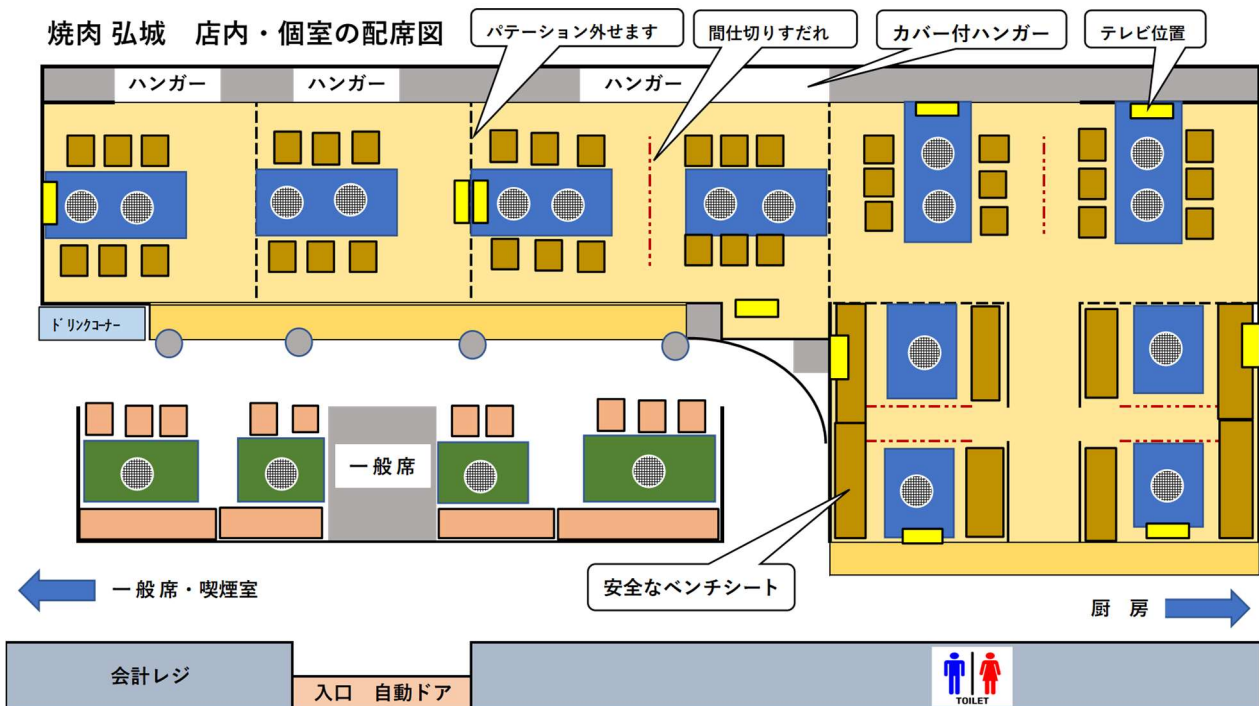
焼肉 弘城　店内・個室の配席図

パテーション外せます

間仕切りすだれ

カバー付ハンガー

テレビ位置

ハンガー

ハンガー

ハンガー

ドリンクコーナー

一般席

安全なベンチシート

一般席・喫煙室

厨 房

会計レジ

入口 自動ドア

TOILET